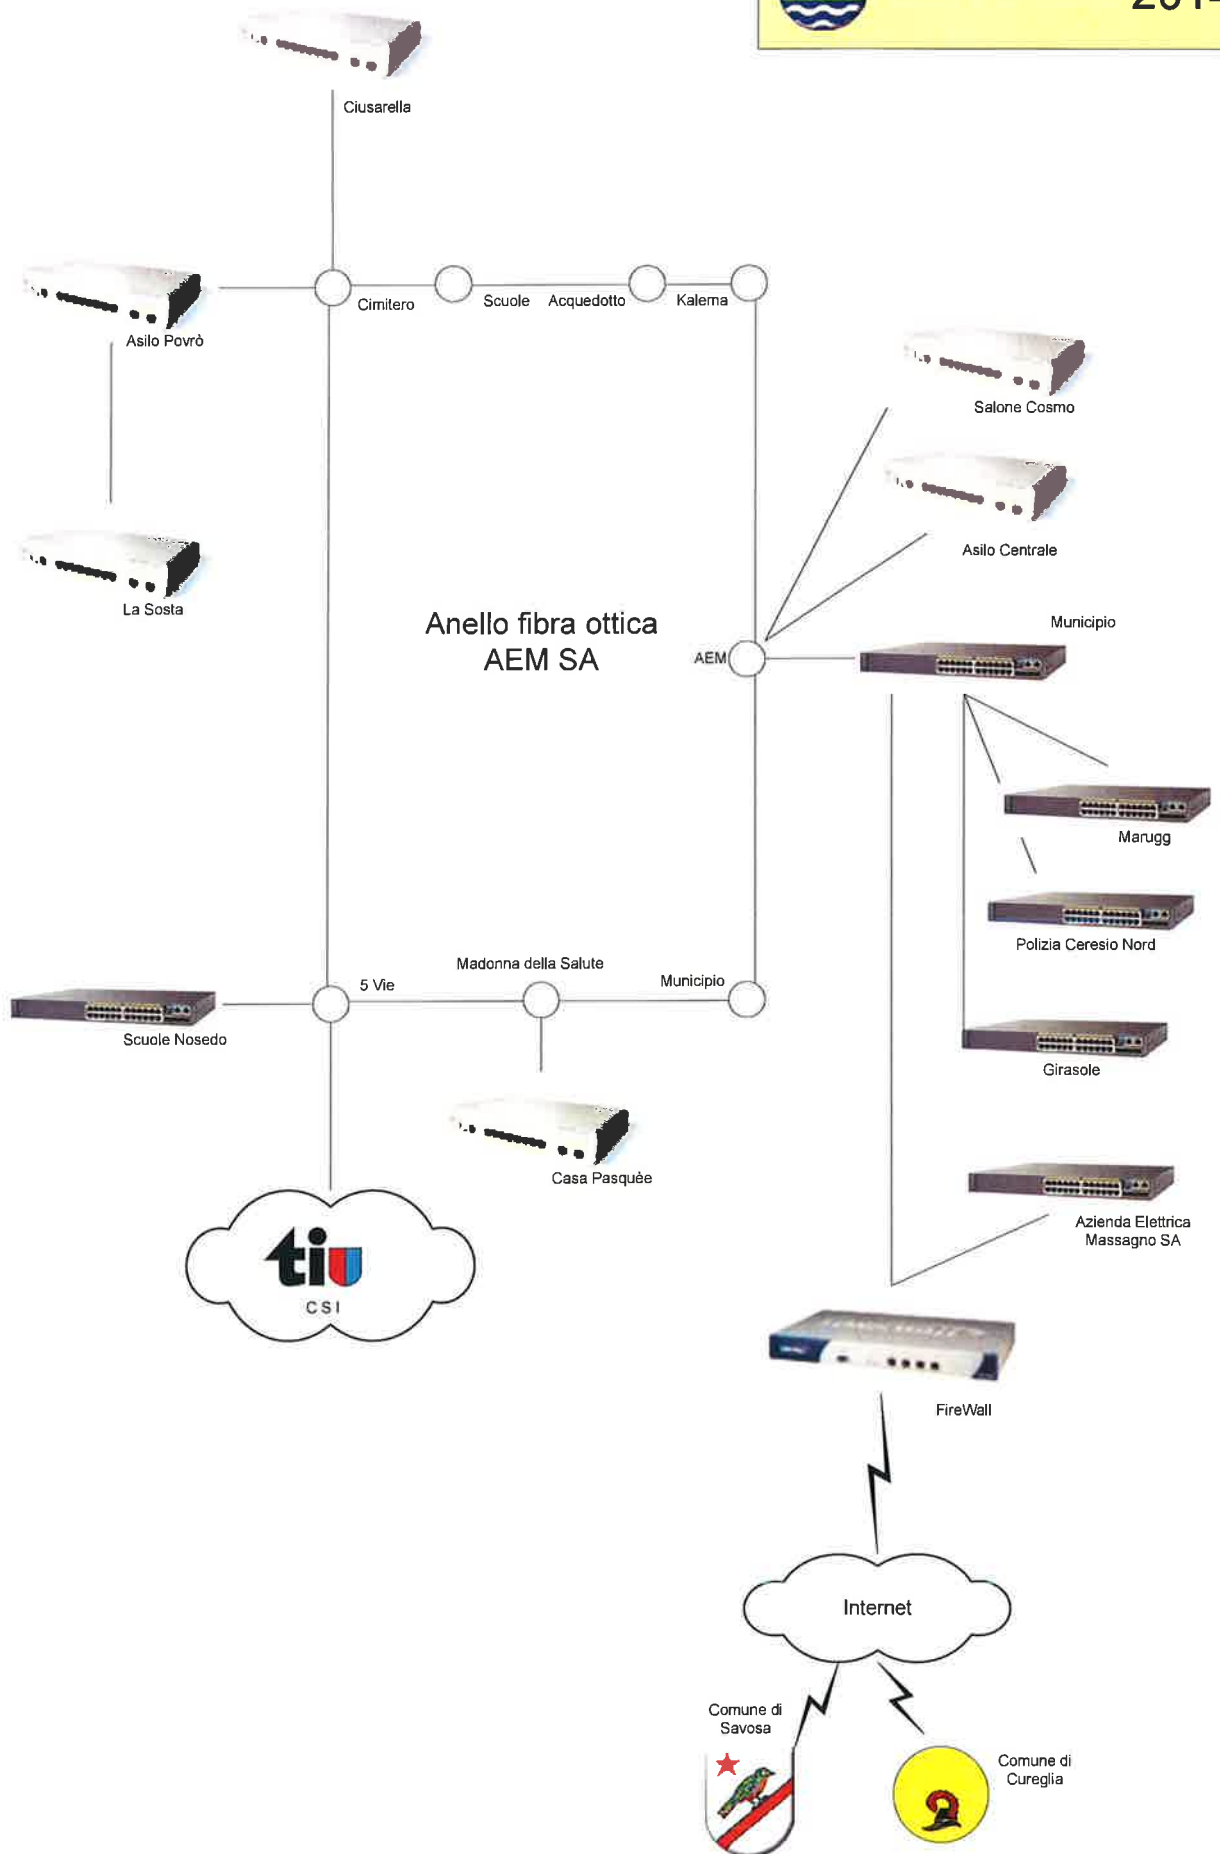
Ciusarella

Asilo Povrò

Cimitero

Scuole

Acquedotto

Kalema

Salone Cosmo

Asilo Centrale

La Sosta

Anello fibra ottica AEM SA

AEM

Municipio

Marugg

Polizia Ceresio Nord

Madonna della Salute

5 Vie

Municipio

Scuole Nosedo

Girasole

Casa Pasquèe

Azienda Elettrica Massagno SA

tiu CSI

FireWall

Internet

Comune di Savosa

Comune di Cureglia